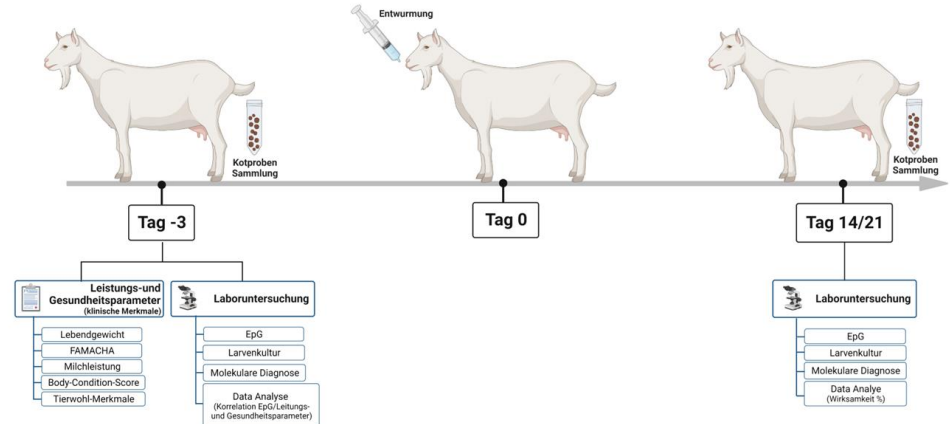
Entwurmung

Kotproben Sammlung

Kotproben Sammlung

Tag -3

Tag 0

Tag 14/21

Leistungs-und Gesundheitsparameter (klinische Merkmale)

Lebendgewicht

FAMACHA

Milchleistung

Body-Condition-Score

Tierwohl-Merkmale

Laboruntersuchung

EpG

Larvenkultur

Molekulare Diagnose

Data Analyse (Korrelation EpG/Leitungs- und Gesundheitsparameter)

Laboruntersuchung

EpG

Larvenkultur

Molekulare Diagnose

Data Analye (Wirksamkeit %)